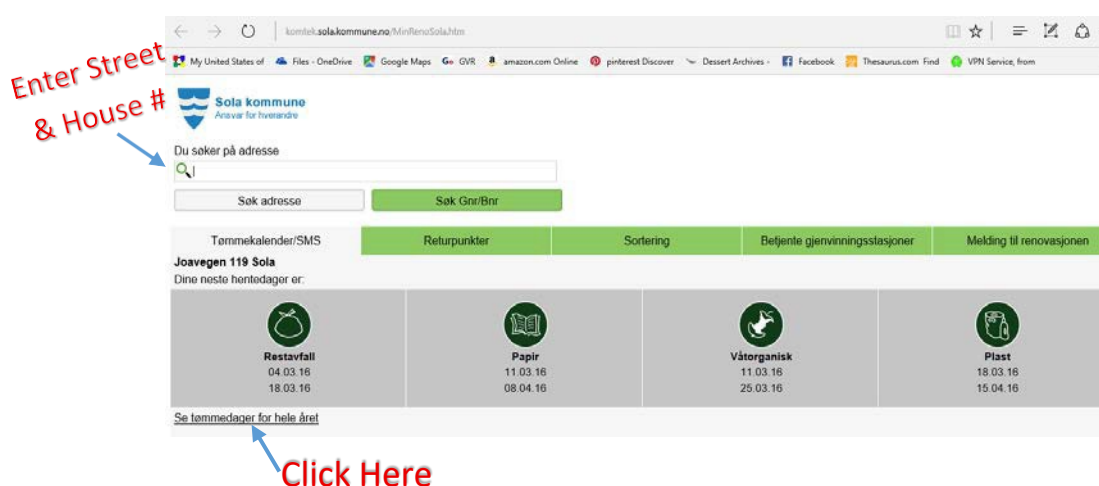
komtek.sola.kommune.no/MinRenoSola.htm

My United States of Files - OneDrive Google Maps GVR amazon.com Online pinterest Discover Dessert Archives - Facebook Thesaurus.com Find VPN Service, from

Enter Street & House #

Sola kommune
Ansvar for hverandre

Du søker på adresse

Søk adresse
Søk Gnr/Bnr

| Tømmekalender/SMS | Returpunkter | Sortering | Betjente gjenvinningsstasjoner | Melding til renovasjonen |
|---|---|---|---|---|

Joavegen 119 Sola
Dine neste hentedager er:

| Restavfall | Papir | Våtorganisk | Plast |
|---|---|---|---|
| 04.03.16 | 11.03.16 | 11.03.16 | 18.03.16 |
| 18.03.16 | 08.04.16 | 25.03.16 | 15.04.16 |

Se tømmedager for hele året

Click Here